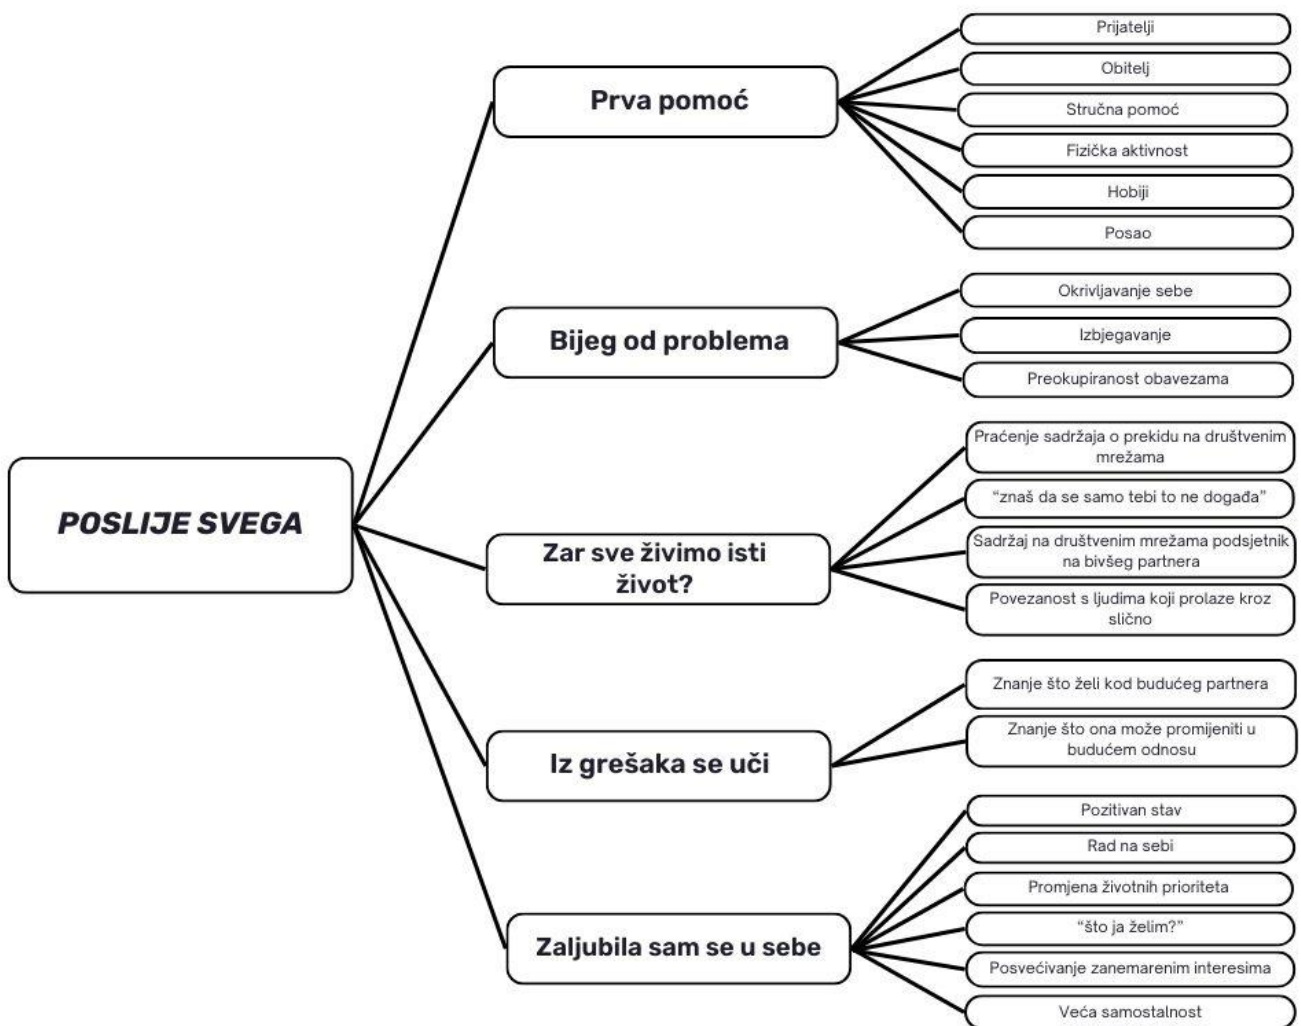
POSLIJE SVEGA

Prva pomoć

Prijatelji

Obitelj

Stručna pomoć

Fizička aktivnost

Hobiji

Posao

Bijeg od problema

Okrivljavanje sebe

Izbjegavanje

Preokupiranost obavezama

Zar sve živimo isti život?

Praćenje sadržaja o prekidu na društvenim mrežama

"znaš da se samo tebi to ne događa"

Sadržaj na društvenim mrežama podsjetnik na bivšeg partnera

Povezanost s ljudima koji prolaze kroz slično

Iz grešaka se uči

Znanje što želi kod budućeg partnera

Znanje što ona može promijeniti u budućem odnosu

Zaljubila sam se u sebe

Pozitivan stav

Rad na sebi

Promjena životnih prioriteta

"što ja želim?"

Posvećivanje zanemarenim interesima

Veća samostalnost